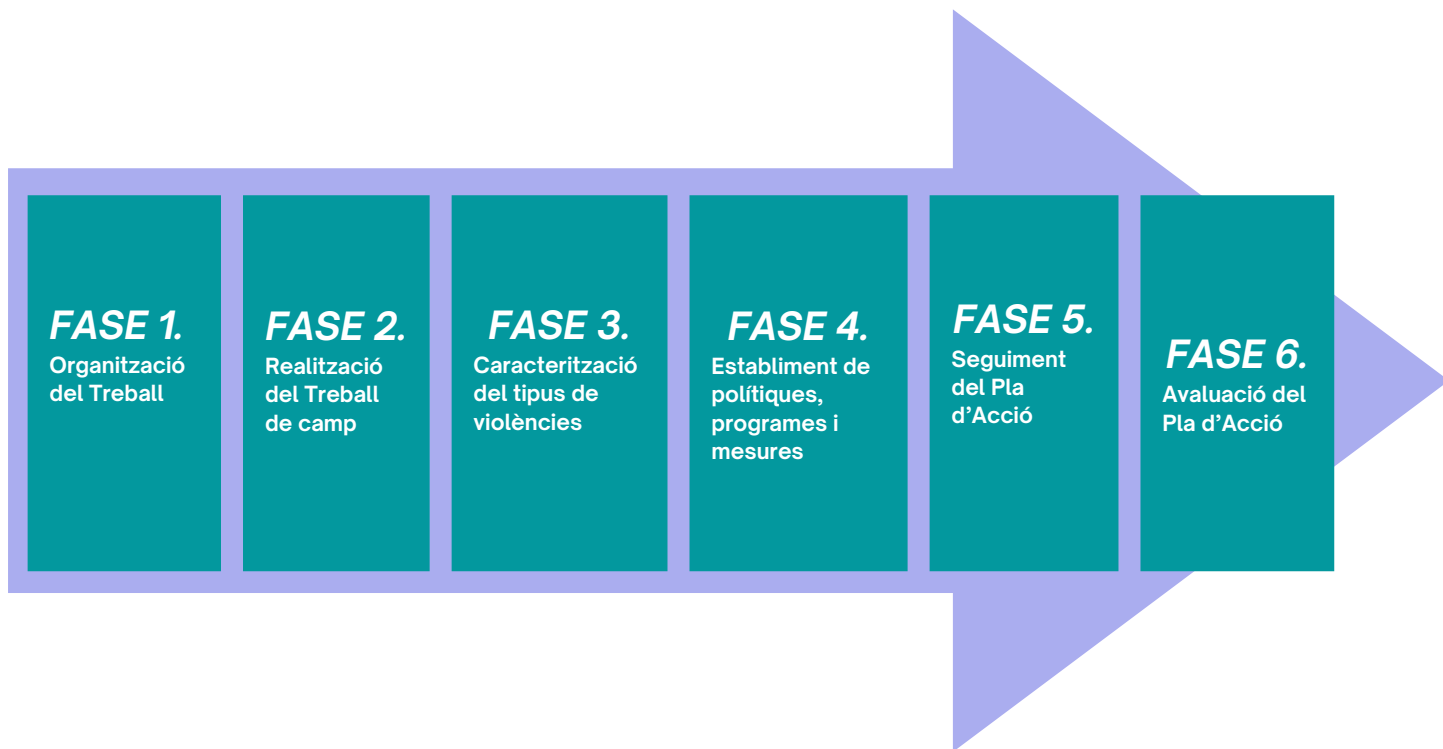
FASE 1.
Organització del Treball

FASE 2.
Realització del Treball de camp

FASE 3.
Caracterització del tipus de violències

FASE 4.
Establiment de polítiques, programes i mesures

FASE 5.
Seguiment del Pla d'Acció

FASE 6.
Avaluació del Pla d'Acció